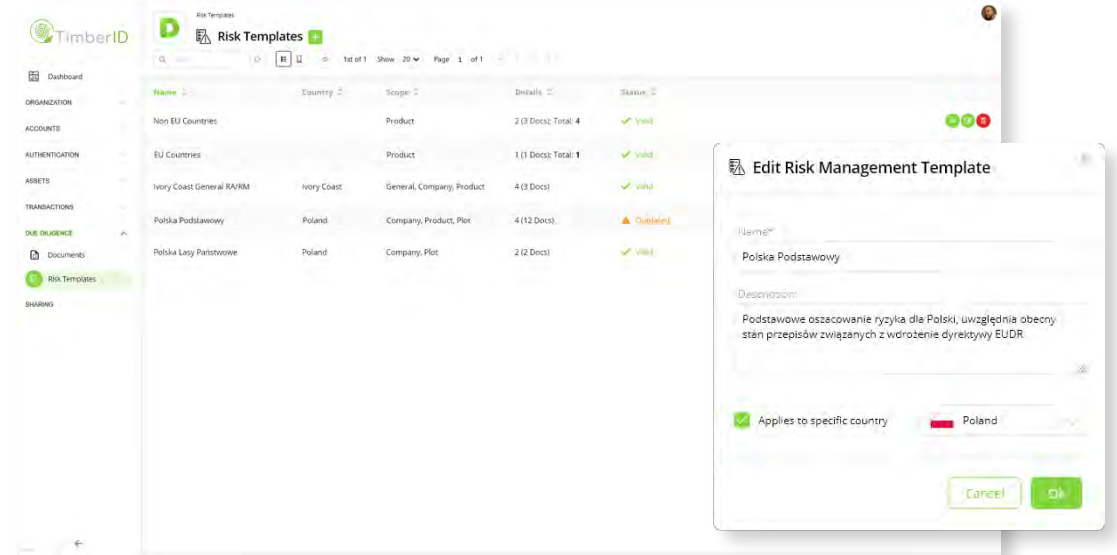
TimberID

Dashboard
ORGANIZATION
ACCOUNTS
AUTHENTICATION
ASSETS
TRANSACTIONS
DUE DILIGENCE
Documents
Risk Templates
SHARING

Risk Templates

Risk Templates

1st of 1 Show 20 Page 1 of 1

| Name | Country | Scope | Details | Status |
|---|---|---|---|---|
| Non EU Countries | | Product | 2 (3 Docs); Total: 4 | Valid |
| EU Countries | | Product | 1 (1 Docs); Total: 1 | Valid |
| Ivory Coast General RA/RM | Ivory Coast | General, Company, Product | 4 (3 Docs) | Valid |
| Polska Podstawowy | Poland | Company, Product, Plot | 4 (12 Docs) | Outdated |
| Polska Lasy Państwowe | Poland | Company, Plot | 2 (2 Docs) | Valid |

Edit Risk Management Template

Name*
Polska Podstawowy

Description
Podstawowe oszacowanie ryzyka dla Polski, uwzględnia obecny stan przepisów związanych z wdrożenie dyrektywy EUDR

Applies to specific country
Poland

Cancel
Ok